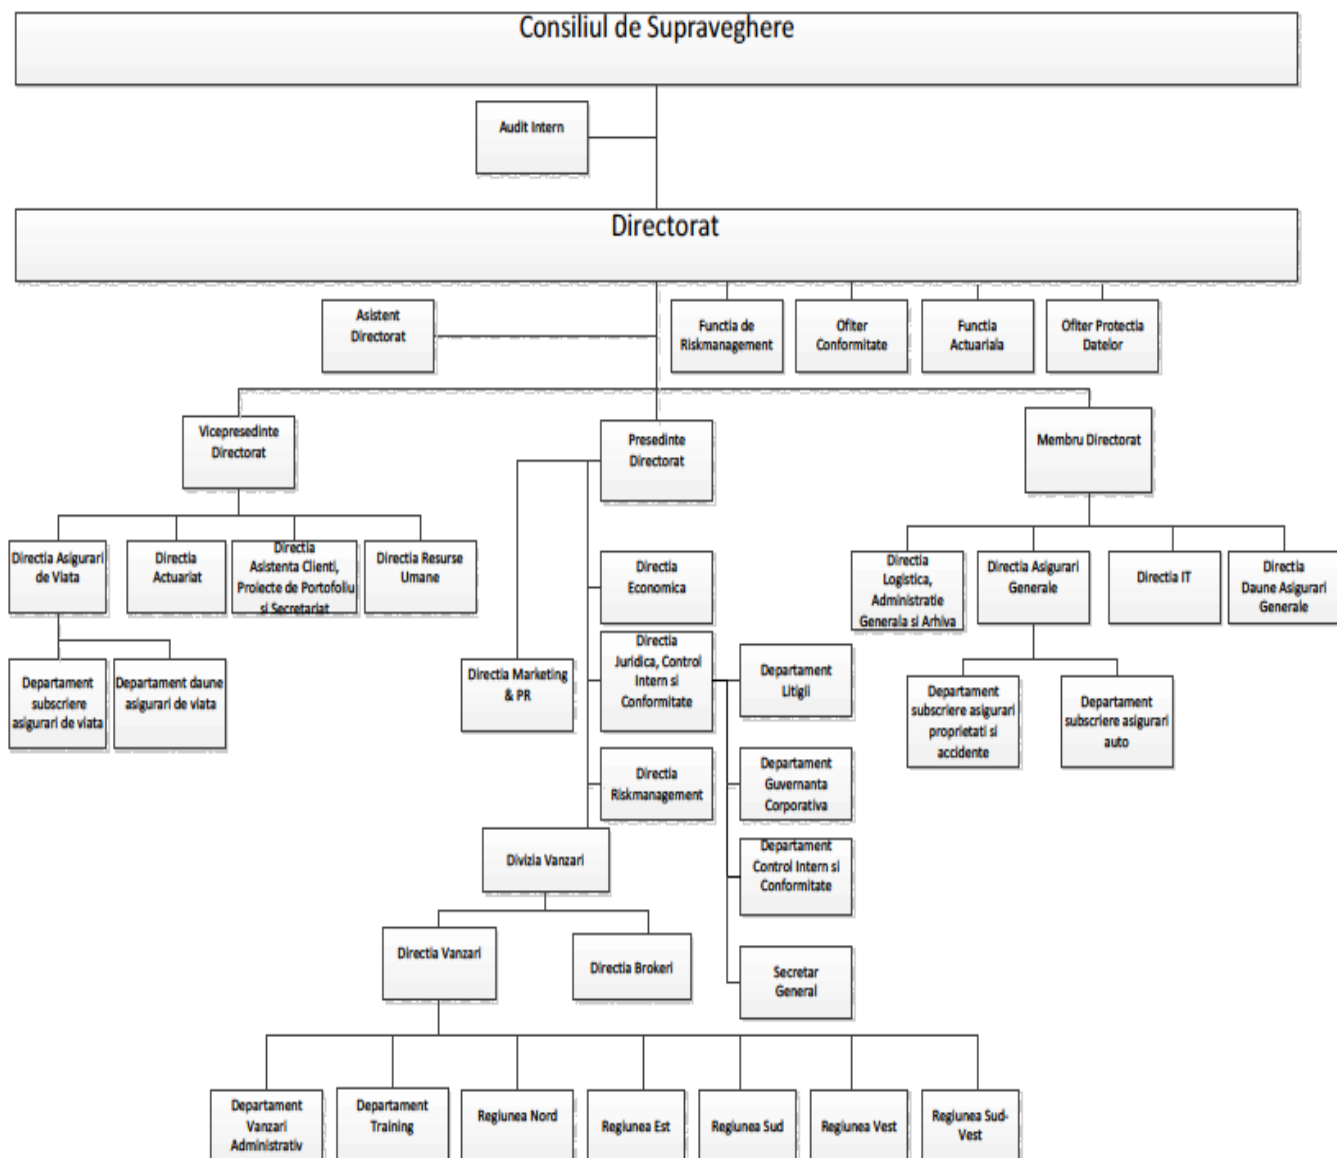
Consiliul de Supraveghere

Audit Intern

Directorat

Asistent Directorat

Functia de Riskmanagement

Ofiter Conformitate

Functia Actuariala

Ofiter Protectia Datelor

Vicepresedinte Directorat

Presedinte Directorat

Membru Directorat

Directia Asigurari de Viata

Directia Actuariat

Directia Asistenta Clienti, Proiecte de Portofoliu si Secretariat

Directia Resurse Umane

Departament subscriere asigurari de viata

Departament daune asigurari de viata

Directia Economica

Directia Marketing & PR

Directia Juridica, Control Intern si Conformitate

Departament Litigii

Directia Riskmanagement

Departament Guvernanta Corporativa

Departament Control Intern si Conformitate

Secretar General

Divizia Vanzari

Directia Vanzari

Directia Brokeri

Departament Vanzari Administrativ

Departament Training

Regiunea Nord

Regiunea Est

Regiunea Sud

Regiunea Vest

Regiunea Sud-Vest

Directia Logistica, Administratie Generala si Arhiva

Directia Asigurari Generale

Directia IT

Directia Daune Asigurari Generale

Departament subscriere asigurari proprietati si accidente

Departament subscriere asigurari auto